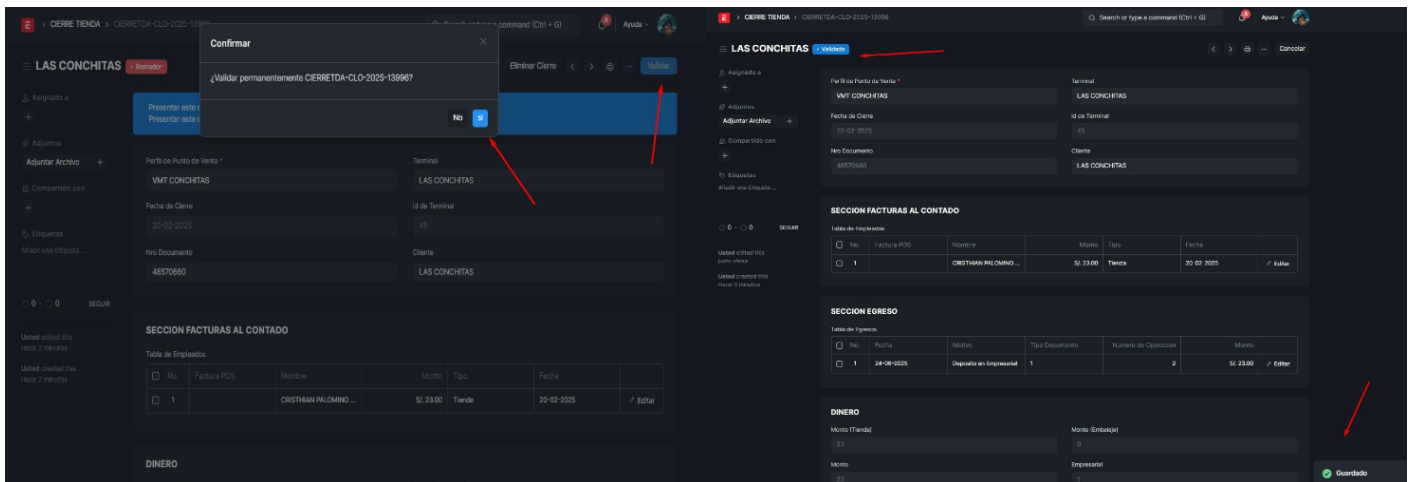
E > CIERRE TIENDA > CIERRETDA-CLO-2025-13996

command (Ctrl + G) Ayuda

LAS CONCHITAS • Borrador

Confirmar

¿Validar permanentemente CIERRETDA-CLO-2025-13996?

No Sí

Eliminar Cierre Validar

Asignado a

Adjuntos

Adjuntar Archivo +

Compartido con

Etiquetas

Añadir una Etiqueta ...

0 · 0 SEGUIR

Usted edited this Hace 2 minutos

Usted created this Hace 2 minutos

Presentar este c
Presentar este c

Perfil de Punto de Venta * VMT CONCHITAS

Terminal LAS CONCHITAS

Fecha de Cierre 20-02-2025

Id de Terminal 45

Nro Documento 48570660

Cliente LAS CONCHITAS

SECCION FACTURAS AL CONTADO

Tabla de Empleados

| No. | Factura POS | Nombre | Monto | Tipo | Fecha | |
|---|---|---|---|---|---|---|
| 1 | | CRISTHIAN PALOMINO ... | S/. 23.00 | Tienda | 20-02-2025 | Editar |

DINERO

E > CIERRE TIENDA > CIERRETDA-CLO-2025-13996

Search or type a command (Ctrl + G) Ayuda

LAS CONCHITAS • Validado

Cancelar

Asignado a

Adjuntos

Adjuntar Archivo +

Compartido con

Etiquetas

Añadir una Etiqueta ...

0 · 0 SEGUIR

Usted edited this justo ahora

Usted created this Hace 3 minutos

Perfil de Punto de Venta * VMT CONCHITAS

Terminal LAS CONCHITAS

Fecha de Cierre 20-02-2025

Id de Terminal 45

Nro Documento 48570660

Cliente LAS CONCHITAS

SECCION FACTURAS AL CONTADO

Tabla de Empleados

| No. | Factura POS | Nombre | Monto | Tipo | Fecha | |
|---|---|---|---|---|---|---|
| 1 | | CRISTHIAN PALOMINO ... | S/. 23.00 | Tienda | 20-02-2025 | Editar |

SECCION EGRESO

Tabla de Egresos

| No. | Fecha | Motivo | Tipo Documento | Numero de Operacion | Monto | |
|---|---|---|---|---|---|---|
| 1 | 24-06-2025 | Deposito en Empresarial | 1 | 2 | S/. 23.00 | Editar |

DINERO

Monto (Tienda) 23

Monto (Embalaje) 0

Monto 23

Empresarial 1

Guardado